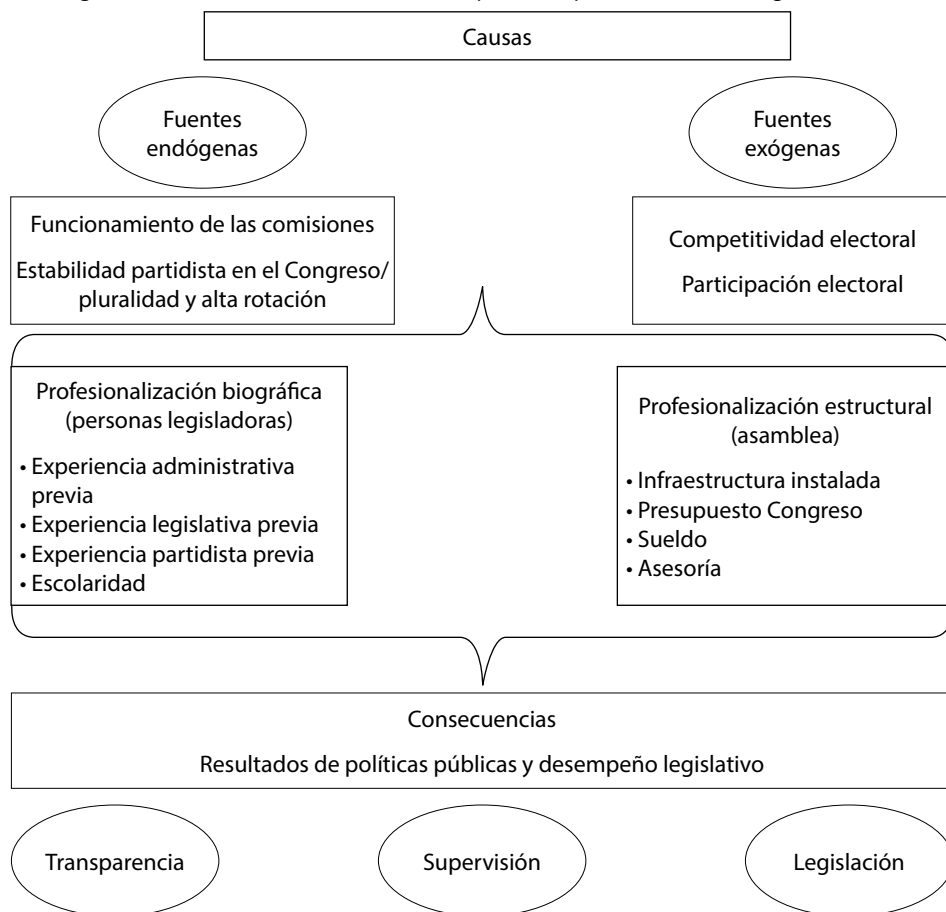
Causas

Fuentes endógenas

Fuentes exógenas

Funcionamiento de las comisiones

Estabilidad partidista en el Congreso/ pluralidad y alta rotación

Competitividad electoral

Participación electoral

Profesionalización biográfica (personas legisladoras)

• Experiencia administrativa previa
• Experiencia legislativa previa
• Experiencia partidista previa
• Escolaridad

Profesionalización estructural (asamblea)

• Infraestructura instalada
• Presupuesto Congreso
• Sueldo
• Asesoría

Consecuencias

Resultados de políticas públicas y desempeño legislativo

Transparencia

Supervisión

Legislación